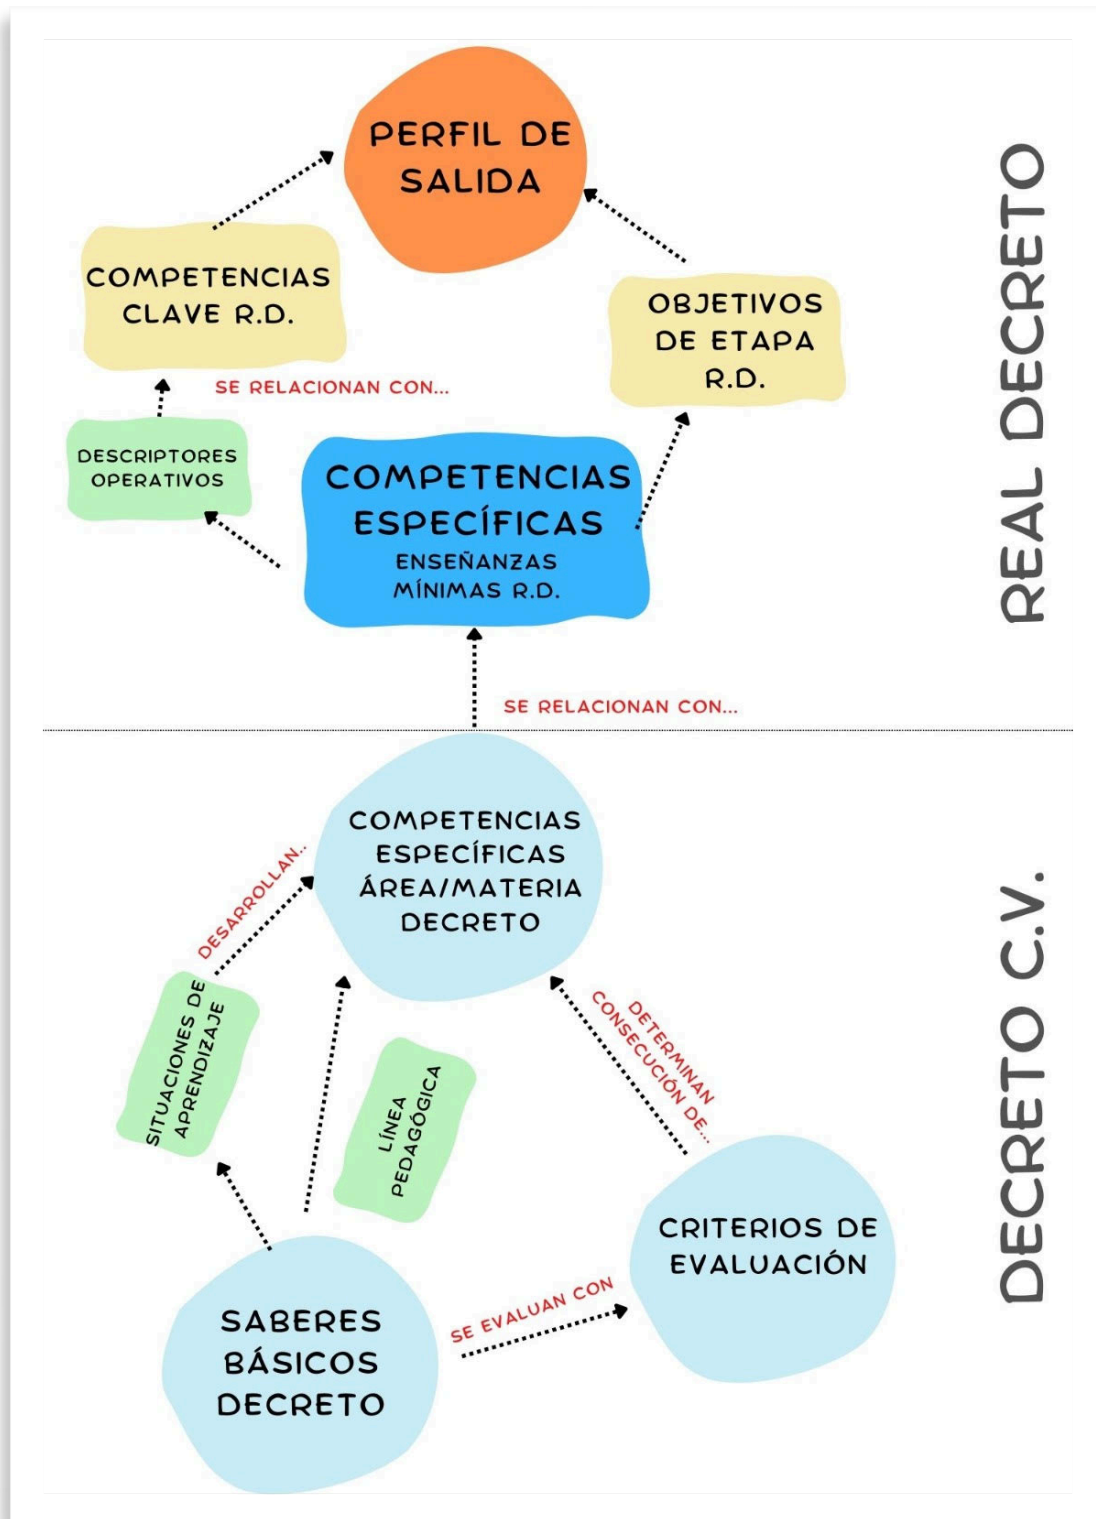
PERFIL DE SALIDA

COMPETENCIAS CLAVE R.D.

OBJETIVOS DE ETAPA R.D.

SE RELACIONAN CON...

DESCRIPTORES OPERATIVOS

COMPETENCIAS ESPECÍFICAS
ENSEÑANZAS MÍNIMAS R.D.

REAL DECRETO

SE RELACIONAN CON...

COMPETENCIAS ESPECÍFICAS ÁREA/MATERIA DECRETO

DESARROLLAN..

SITUACIONES DE APRENDIZAJE

LÍNEA PEDAGÓGICA

DETERMINAN CONSECUCIÓN DE...

CRITERIOS DE EVALUACIÓN

SE EVALUAN CON

SABERES BÁSICOS DECRETO

DECRETO C.V.